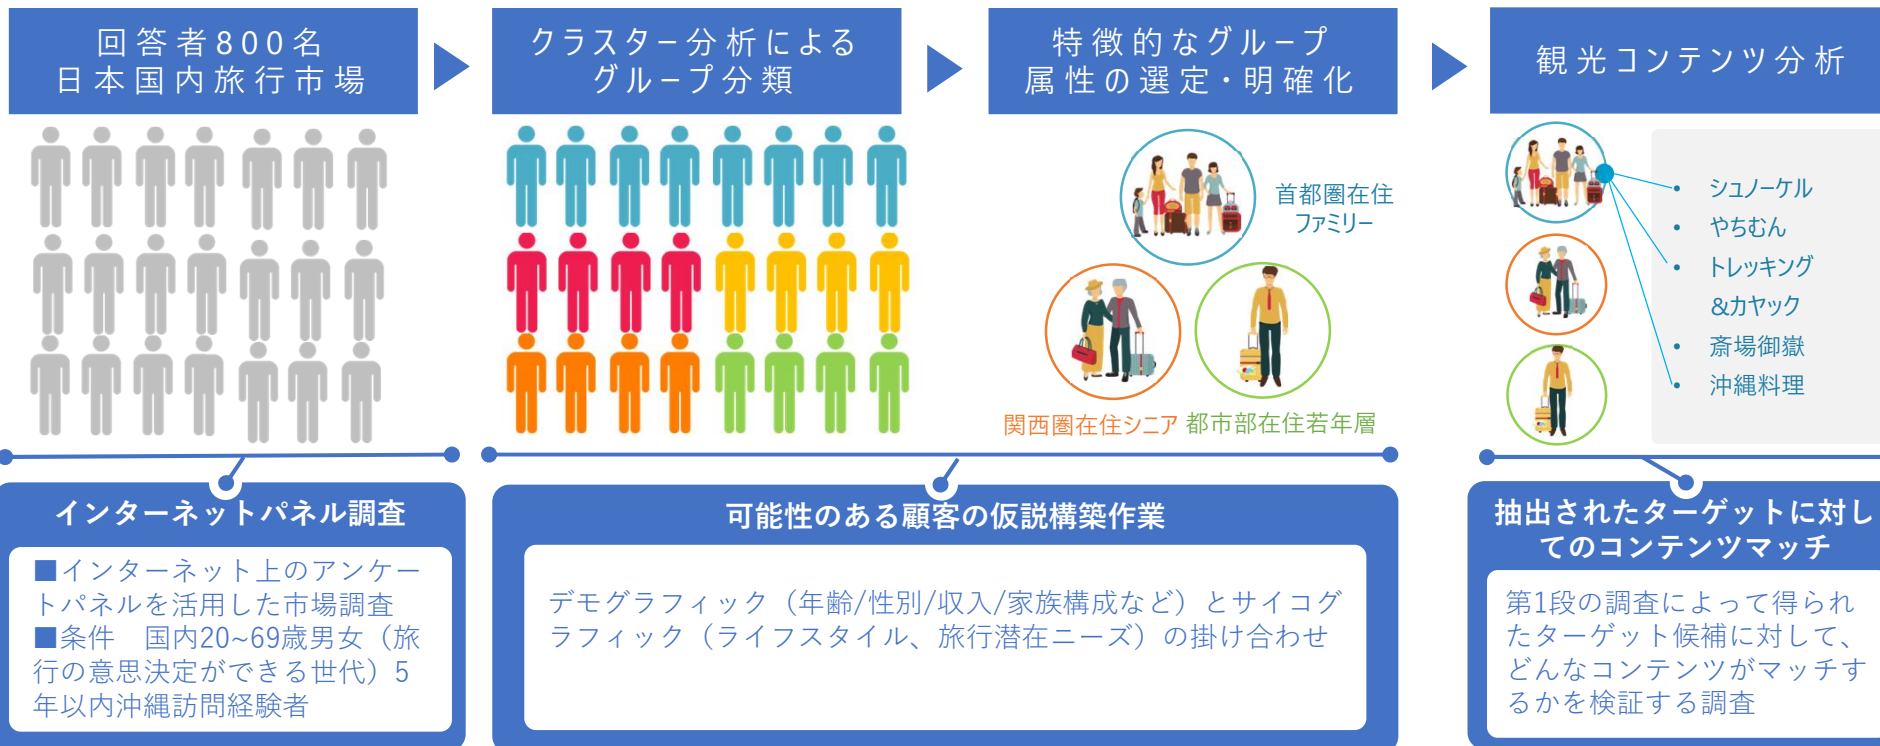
回答者800名
日本国内旅行市場

クラスター分析による
グループ分類

特徴的なグループ
属性の選定・明確化

観光コンテンツ分析

首都圏在住
ファミリー

関西圏在住シニア

都市部在住若年層

• シュノーケル
• やちむん
• トレッキング
&カヤック
• 斎場御嶽
• 沖縄料理

インターネットパネル調査

■インターネット上のアンケートパネルを活用した市場調査
■条件　国内20~69歳男女（旅行の意思決定ができる世代）5年以内沖縄訪問経験者

可能性のある顧客の仮説構築作業

デモグラフィック（年齢/性別/収入/家族構成など）とサイコグラフィック（ライフスタイル、旅行潜在ニーズ）の掛け合わせ

抽出されたターゲットに対してのコンテンツマッチ

第1段の調査によって得られたターゲット候補に対して、どんなコンテンツがマッチするかを検証する調査